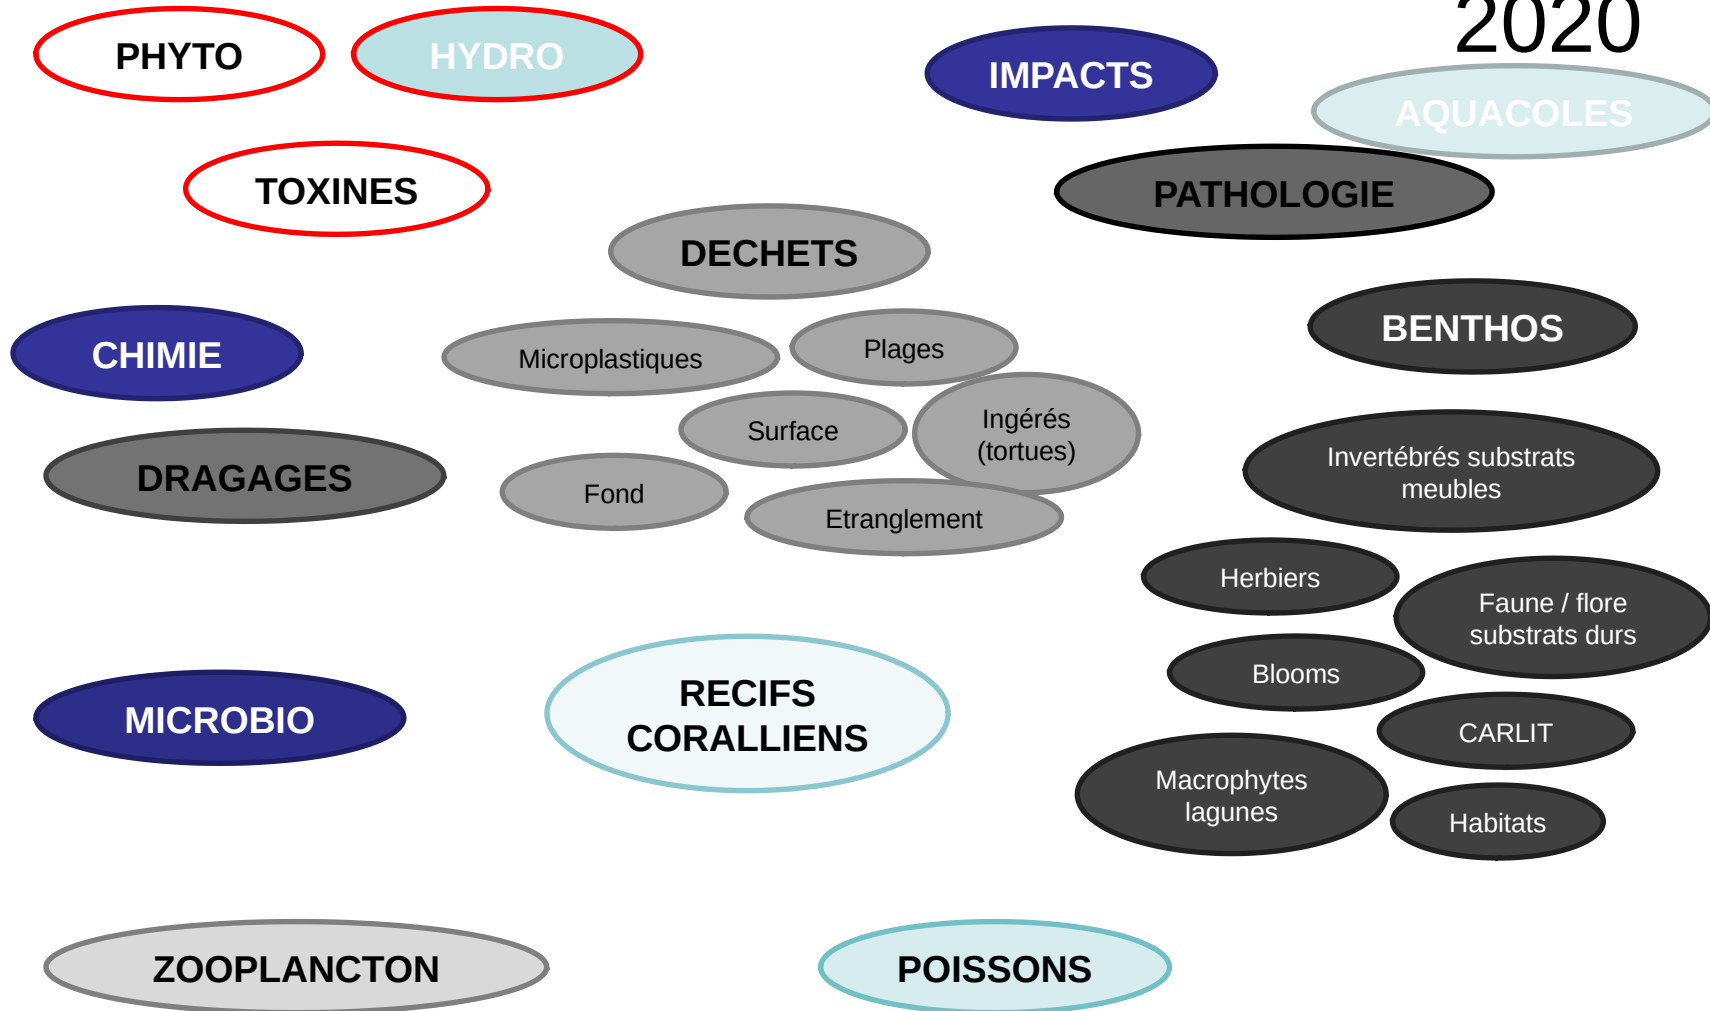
PHYTO

HYDRO

IMPACTS

2020

AQUACOLES

TOXINES

PATHOLOGIE

DECHETS

CHIMIE

Microplastiques

Plages

BENTHOS

Surface

Ingérés (tortues)

DRAGAGES

Fond

Etranglement

Invertébrés substrats meubles

Herbiers

Faune / flore substrats durs

Blooms

MICROBIO

RECIFS CORALLIENS

CARLIT

Macrophytes lagunes

Habitats

ZOOPLANCTON

POISSONS